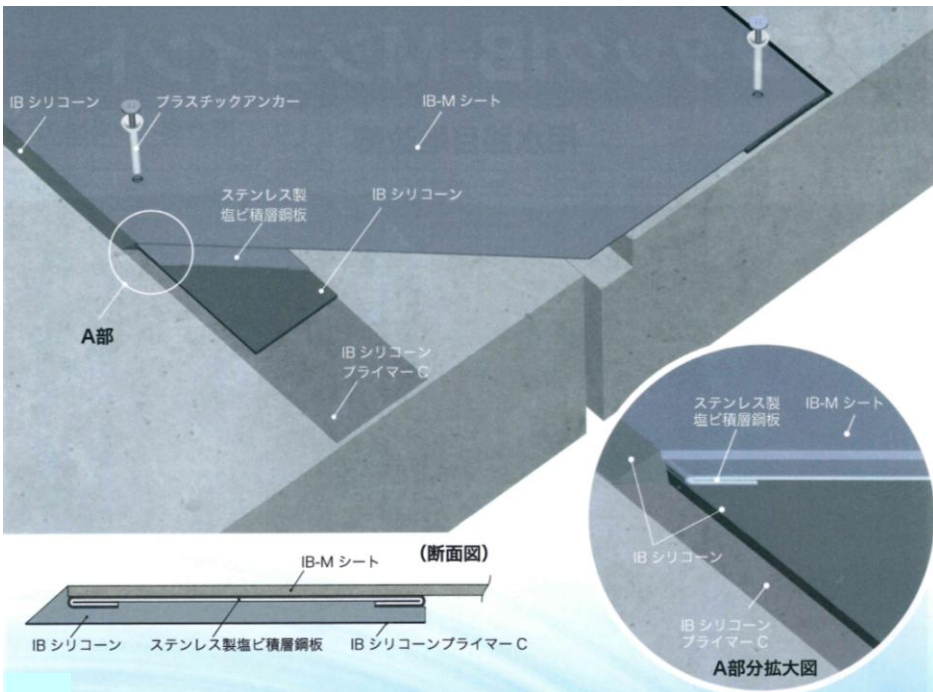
IB シリコーン

プラスチックアンカー

IB-M シート

ステンレス製
塩ビ積層鋼板

IB シリコーン

A部

IB シリコーン
プライマー C

ステンレス製
塩ビ積層鋼板

IB-M シート

IB シリコーン

IB
シリコーン
プライマー C

A部分拡大図

IB-M シート

(断面図)

IB シリコーン

ステンレス製塩ビ積層鋼板

IB シリコーンプライマー C